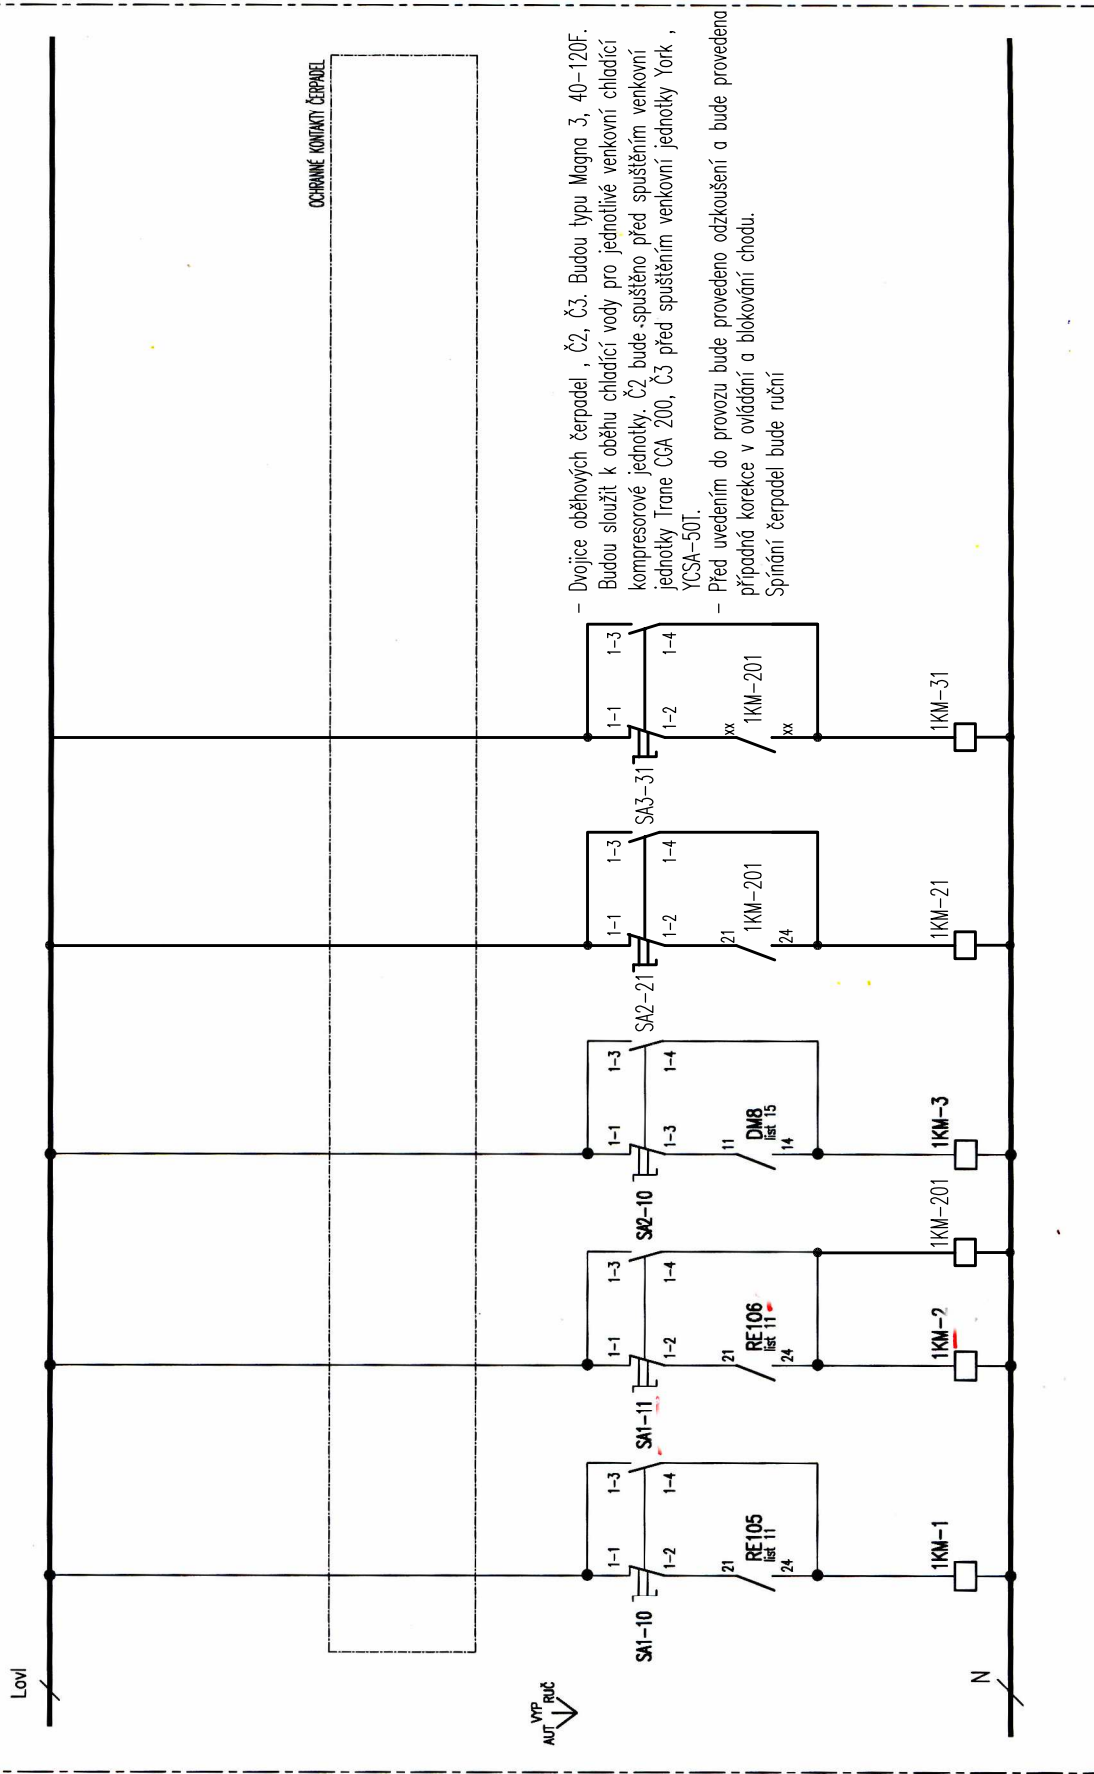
OCHRANNÉ KONTAKTY ČERPADEL

– Dvojice oběhových čerpadel , Č2, Č3. Budou typu Magna 3, 40–120F. Budou sloužit k oběhu chladící vody pro jednotlivé venkovní chladící kompresorové jednotky. Č2 bude spuštěno před spuštěním venkovní jednotky Trane CGA 200, Č3 před spuštěním venkovní jednotky York , YCSA-50T.
– Před uvedením do provozu bude provedeno odzkoušení a bude provedena případná korekce v ovládání a blokování chodu.
Spínání čerpadel bude ruční

Lovl

N

AUT VYP RUČ

SA1-10
1-1 1-3
1-2 1-4
21 RE105 list 11 24
1KM-1

SA1-11
1-1 1-3
1-2 1-4
21 RE106 list 11 24
1KM-2
1KM-201

SA2-10
1-1 1-3
1-3 1-4
11 DM8 list 15 14
1KM-3

SA2-21
1-1 1-3
1-2 1-4
21 1KM-201 24
1KM-21

SA3-31
1-1 1-3
1-2 1-4
xx 1KM-201 xx
1KM-31